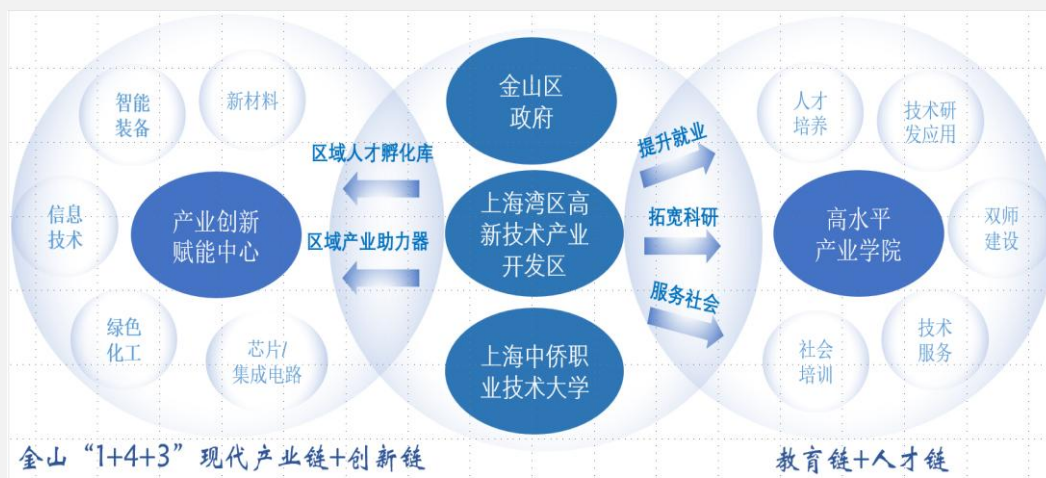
智能装备

新材料

信息技术

产业创新赋能中心

绿色化工

芯片/集成电路

区域人才孵化库

区域产业助力器

金山区政府

上海湾区高新技术产业开发区

上海中侨职业技术大学

提升就业

拓宽科研

服务社会

人才培养

技术研发应用

高水平产业学院

双师建设

社会培训

技术服务

金山“1+4+3”现代产业链+创新链

教育链+人才链